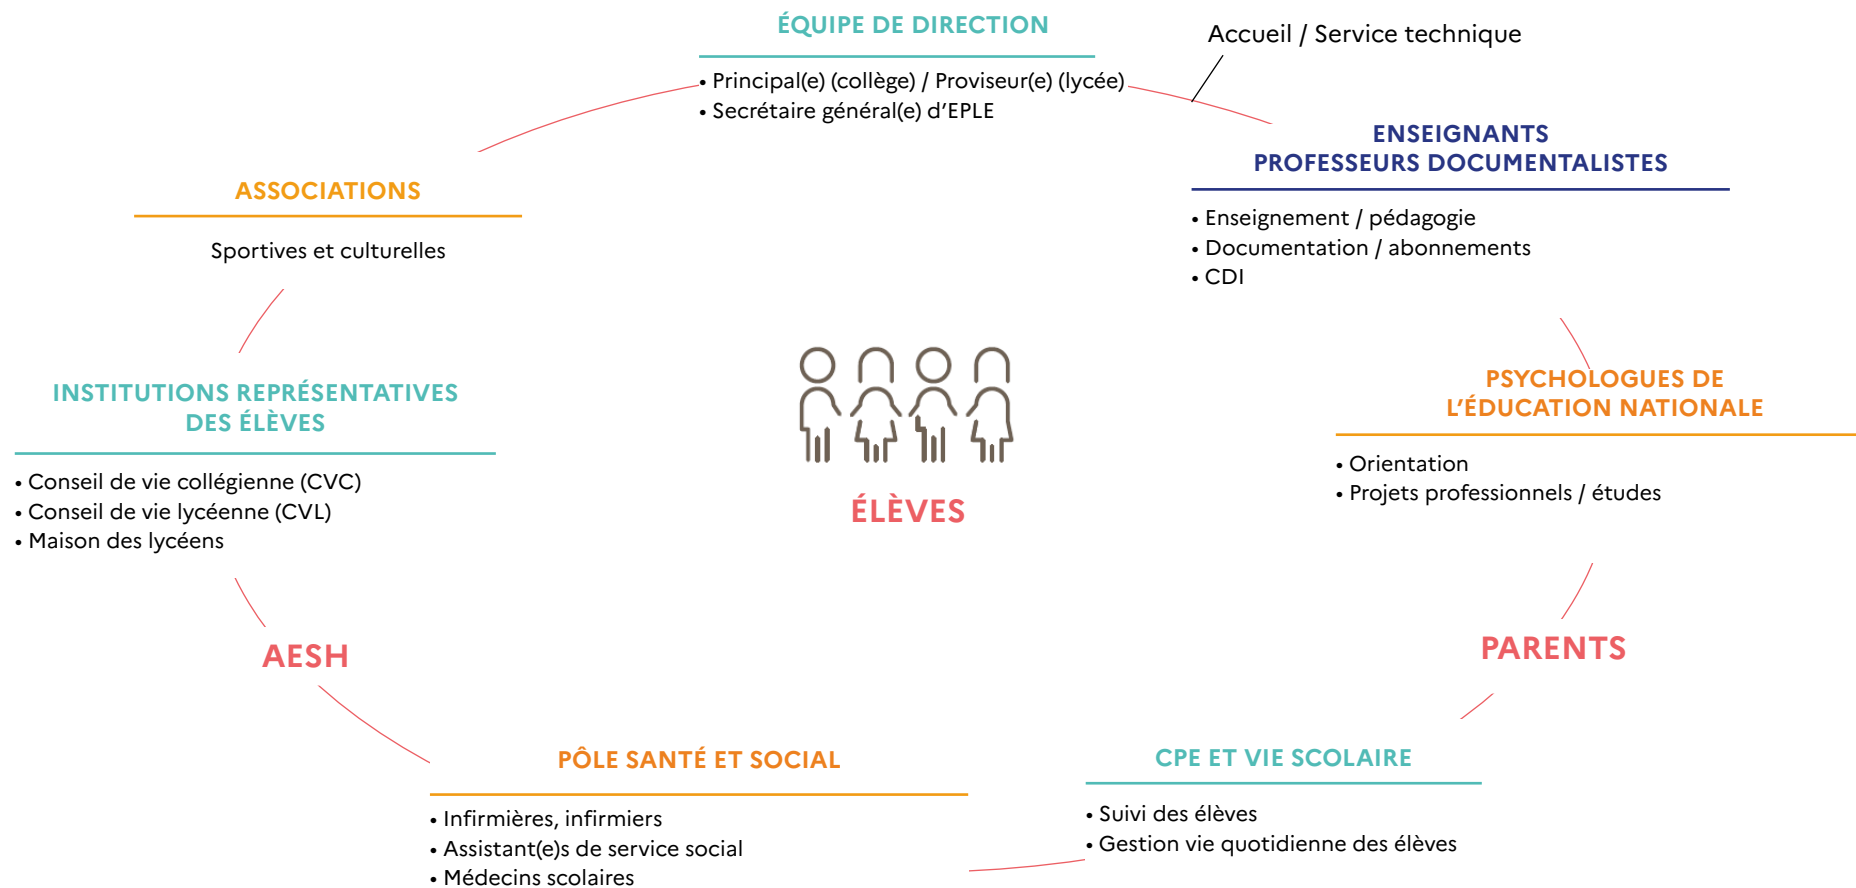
ÉQUIPE DE DIRECTION

• Principal(e) (collège) / Proviseur(e) (lycée)
• Secrétaire général(e) d'EPLE

Accueil / Service technique

ENSEIGNANTS
PROFESSEURS DOCUMENTALISTES

• Enseignement / pédagogie
• Documentation / abonnements
• CDI

PSYCHOLOGUES DE
L'ÉDUCATION NATIONALE

• Orientation
• Projets professionnels / études

PARENTS

CPE ET VIE SCOLAIRE

• Suivi des élèves
• Gestion vie quotidienne des élèves

PÔLE SANTÉ ET SOCIAL

• Infirmières, infirmiers
• Assistant(e)s de service social
• Médecins scolaires

AESH

INSTITUTIONS REPRÉSENTATIVES
DES ÉLÈVES

• Conseil de vie collégienne (CVC)
• Conseil de vie lycéenne (CVL)
• Maison des lycéens

ASSOCIATIONS

Sportives et culturelles

ÉLÈVES